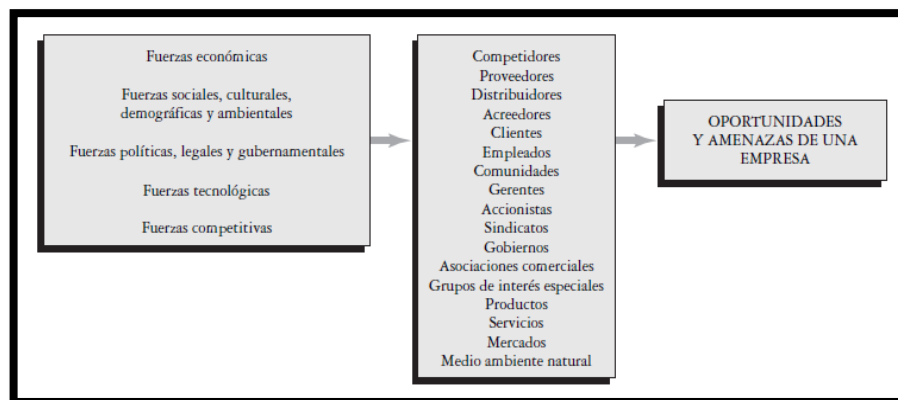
Fuerzas económicas

Fuerzas sociales, culturales, demográficas y ambientales

Fuerzas políticas, legales y gubernamentales

Fuerzas tecnológicas

Fuerzas competitivas

Competidores
Proveedores
Distribuidores
Acreedores
Clientes
Empleados
Comunidades
Gerentes
Accionistas
Sindicatos
Gobiernos
Asociaciones comerciales
Grupos de interés especiales
Productos
Servicios
Mercados
Medio ambiente natural

OPORTUNIDADES Y AMENAZAS DE UNA EMPRESA